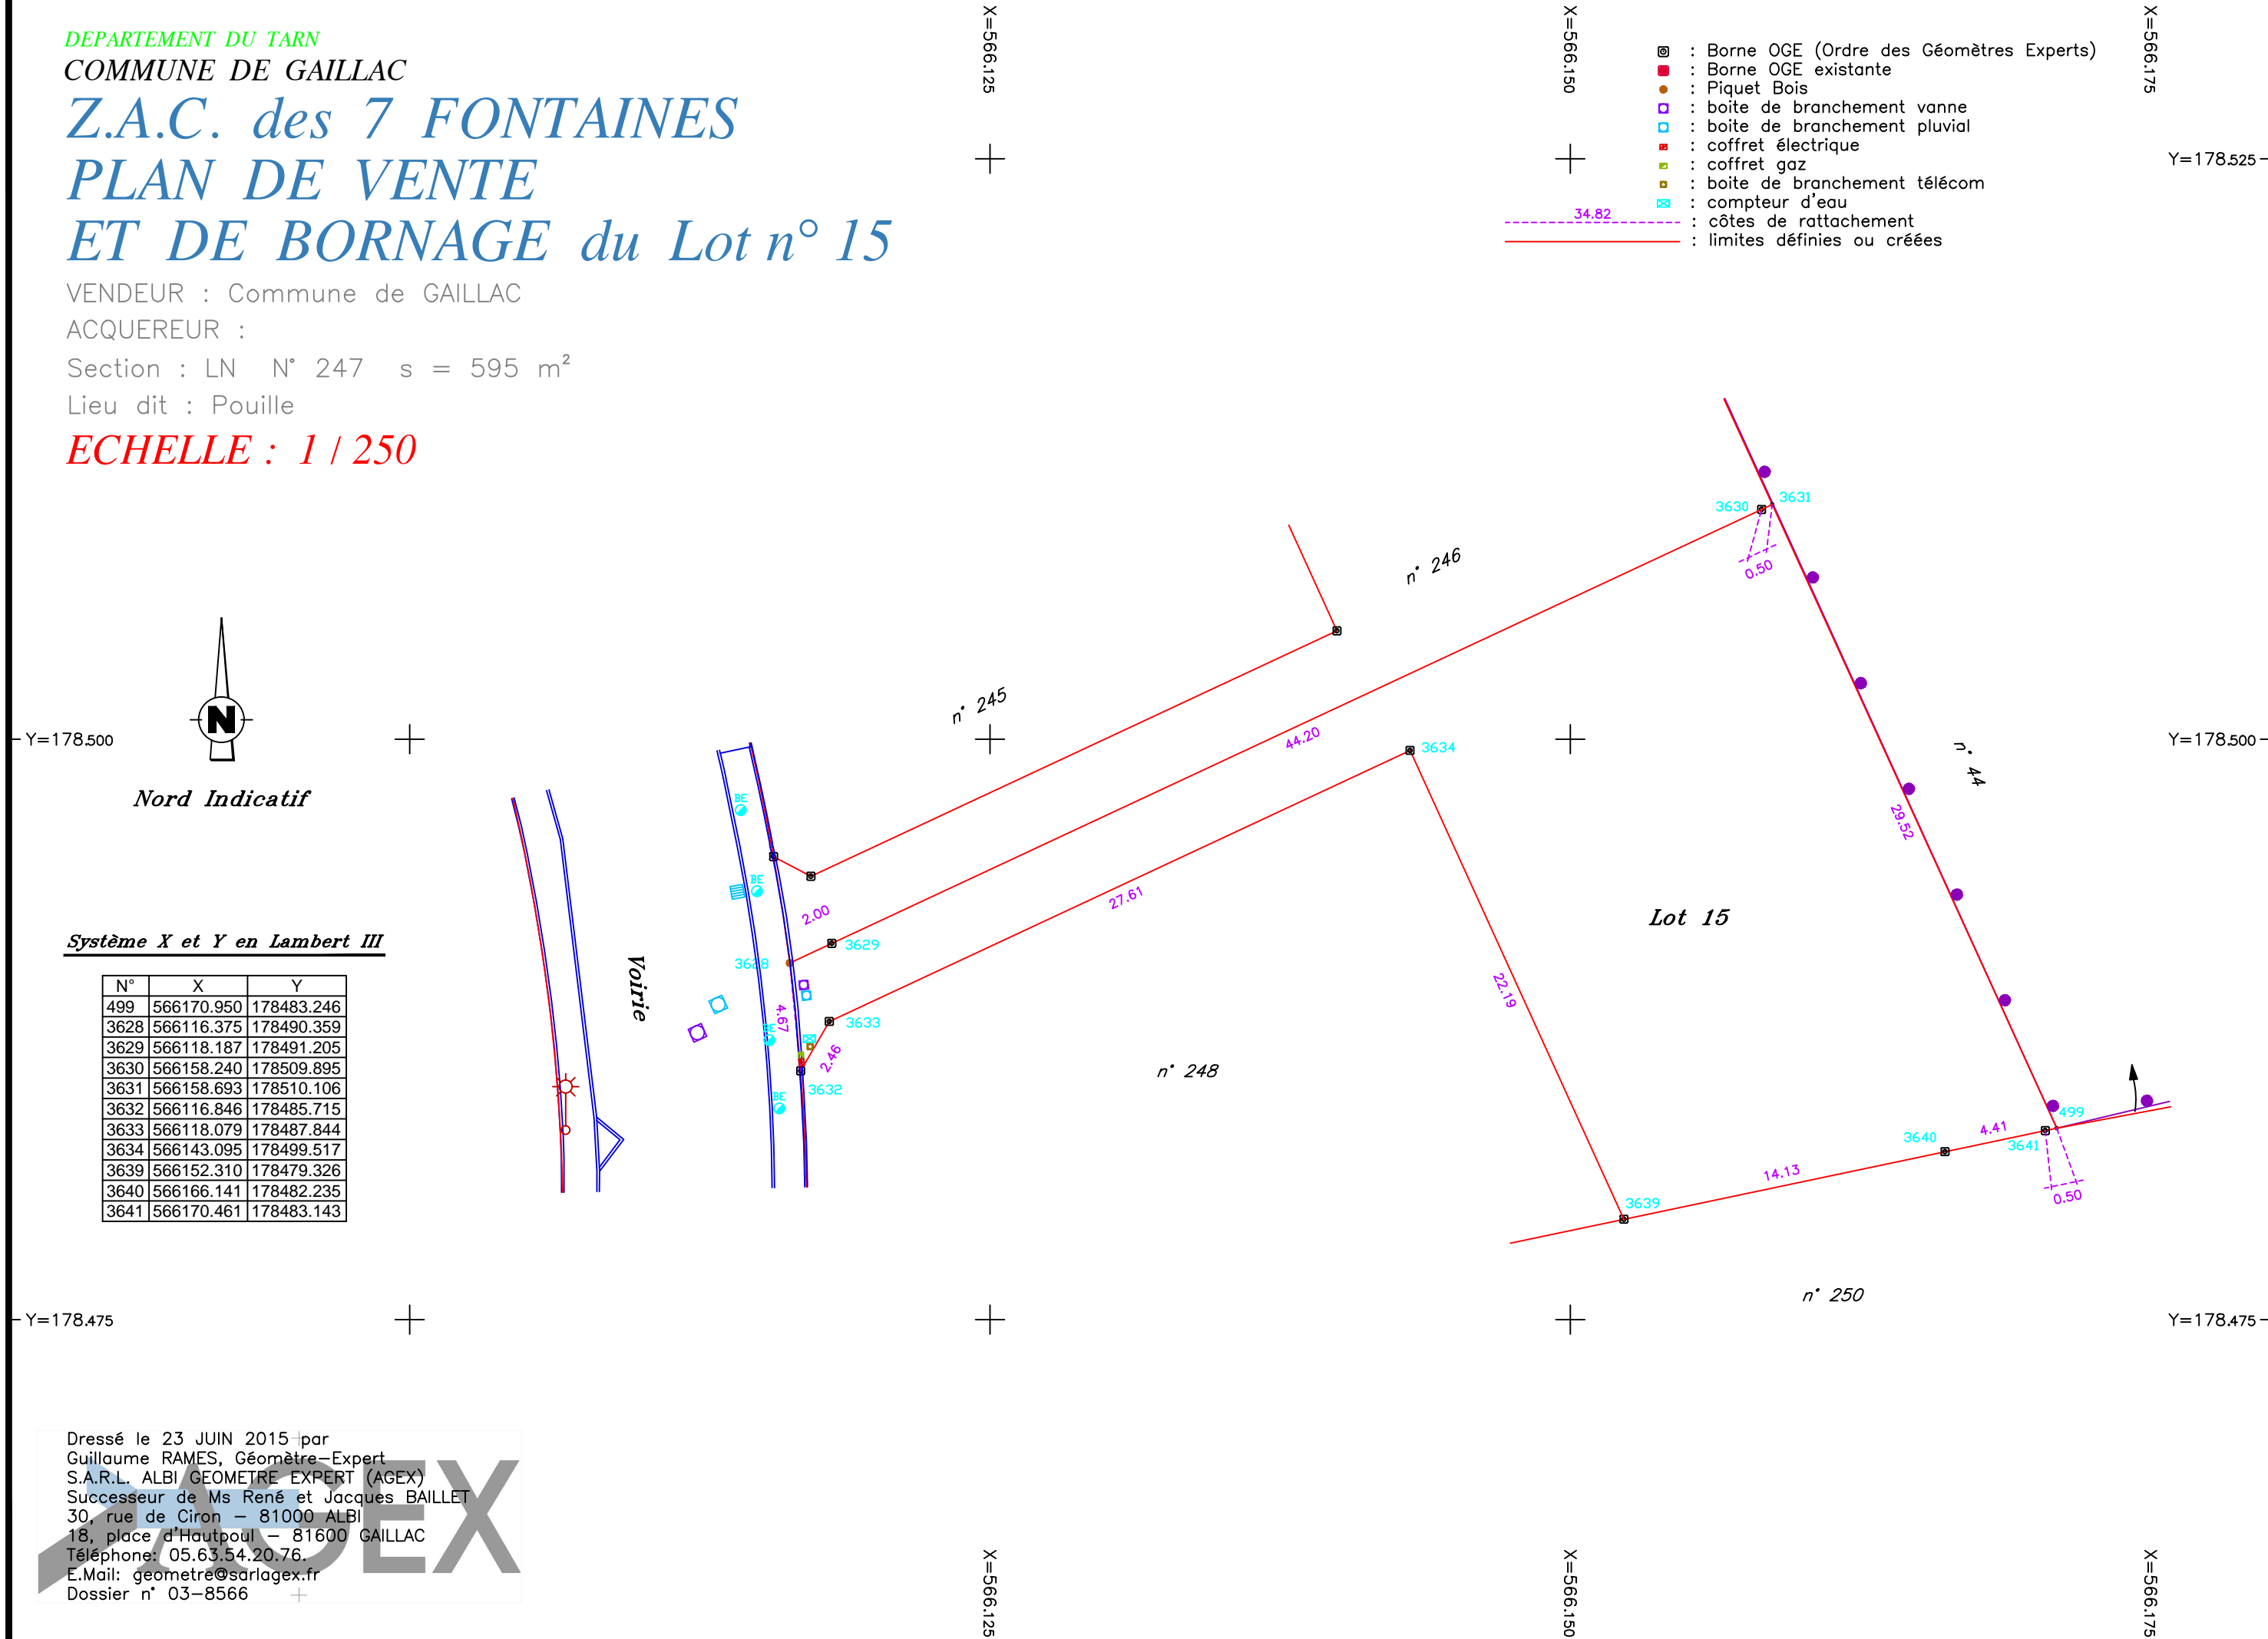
DEPARTEMENT DU TARN
COMMUNE DE GAILLAC
Z.A.C. des 7 FONTAINES
PLAN DE VENTE
ET DE BORNAGE du Lot n° 15
VENDEUR : Commune de GAILLAC
ACQUEREUR :
Section : LN N° 247 s = 595 m$^2$
Lieu dit : Pouille
ECHELLE : 1 / 250

X=566.125
X=566.150
X=566.175

: Borne OGE (Ordre des Géomètres Experts)
: Borne OGE existante
: Piquet Bois
: boite de branchement vanne
: boite de branchement pluvial
: coffret électrique
: coffret gaz
: boite de branchement télécom
: compteur d'eau
34.82 : côtes de rattachement
: limites définies ou créées

Y=178.525
Y=178.500
Y=178.500
Y=178.475
Y=178.475

Nord Indicatif

n° 246
n° 245
n° 44
n° 248
n° 250
Lot 15
Voirie

3630 3631 0.50 44.20 3634 29.52 2.00 3629 27.61 3628 22.19 4.67 3633 2.46 3632 3639 14.13 3640 4.41 3641 499 0.50
BE BE BE BE

Système X et Y en Lambert III

| N° | X | Y |
|---|---|---|
| 499 | 566170.950 | 178483.246 |
| 3628 | 566116.375 | 178490.359 |
| 3629 | 566118.187 | 178491.205 |
| 3630 | 566158.240 | 178509.895 |
| 3631 | 566158.693 | 178510.106 |
| 3632 | 566116.846 | 178485.715 |
| 3633 | 566118.079 | 178487.844 |
| 3634 | 566143.095 | 178499.517 |
| 3639 | 566152.310 | 178479.326 |
| 3640 | 566166.141 | 178482.235 |
| 3641 | 566170.461 | 178483.143 |

Dressé le 23 JUIN 2015 par
Guillaume RAMES, Géomètre-Expert
S.A.R.L. ALBI GEOMETRE EXPERT (AGEX)
Successeur de Ms René et Jacques BAILLET
30, rue de Ciron – 81000 ALBI
18, place d'Hautpoul – 81600 GAILLAC
Téléphone: 05.63.54.20.76.
E.Mail: geometre@sarlagex.fr
Dossier n° 03-8566
AGEX

X=566.125
X=566.150
X=566.175